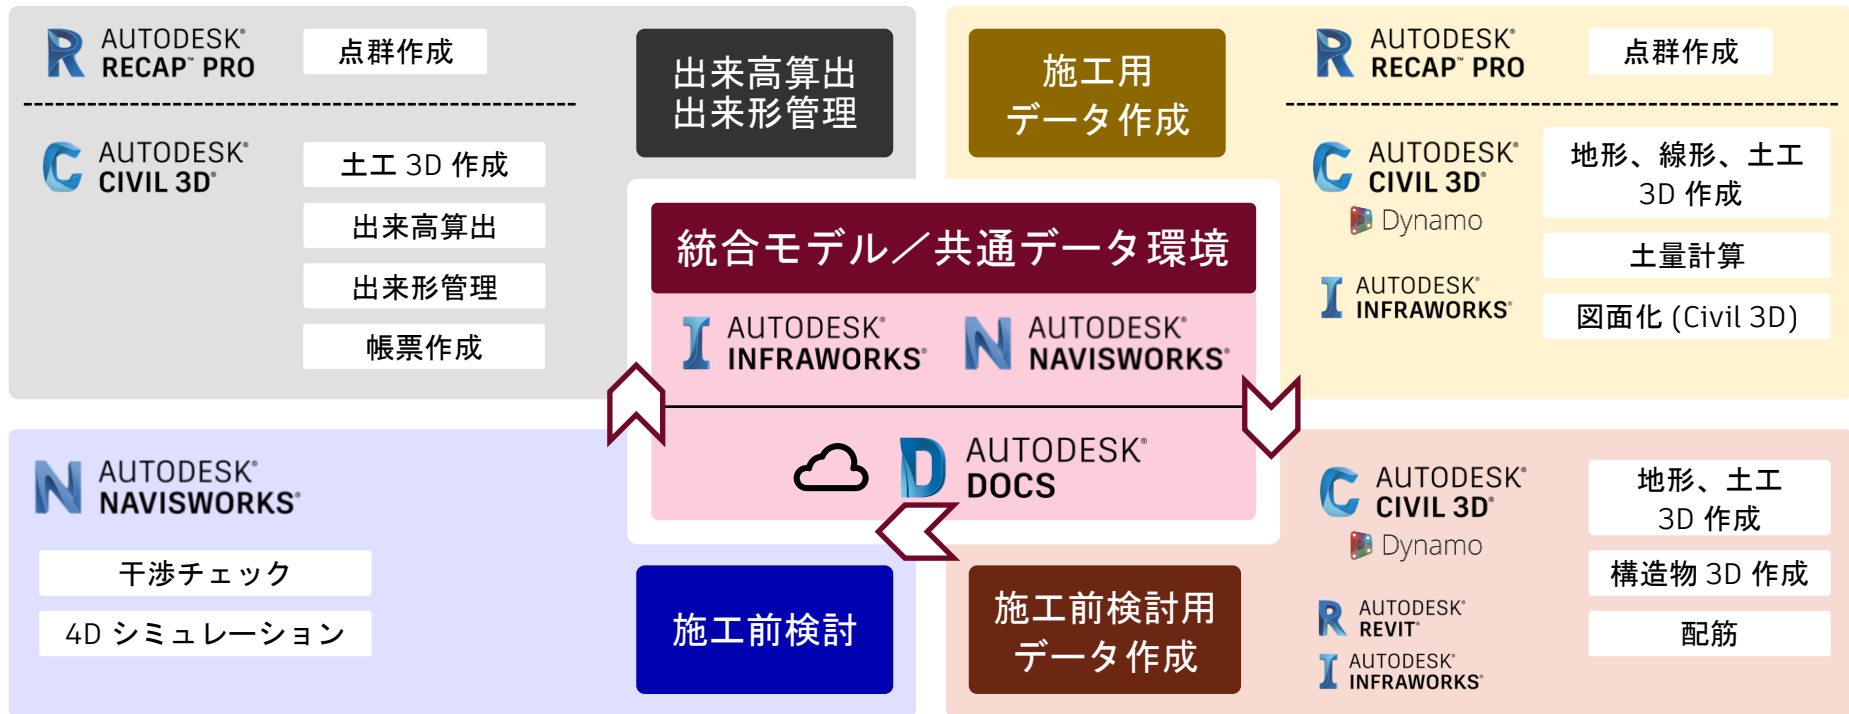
AUTODESK® RECAP™ PRO

点群作成

AUTODESK® CIVIL 3D®

土工 3D 作成

出来高算出

出来形管理

帳票作成

出来高算出
出来形管理

施工用
データ作成

AUTODESK® RECAP™ PRO

点群作成

AUTODESK® CIVIL 3D®

Dynamo

地形、線形、土工
3D 作成

土量計算

AUTODESK® INFRAWORKS®

図面化 (Civil 3D)

統合モデル／共通データ環境

AUTODESK® INFRAWORKS®

AUTODESK® NAVISWORKS®

AUTODESK® DOCS

AUTODESK® NAVISWORKS®

干渉チェック

4D シミュレーション

施工前検討

施工前検討用
データ作成

AUTODESK® CIVIL 3D®

Dynamo

地形、土工
3D 作成

構造物 3D 作成

AUTODESK® REVIT®

配筋

AUTODESK® INFRAWORKS®